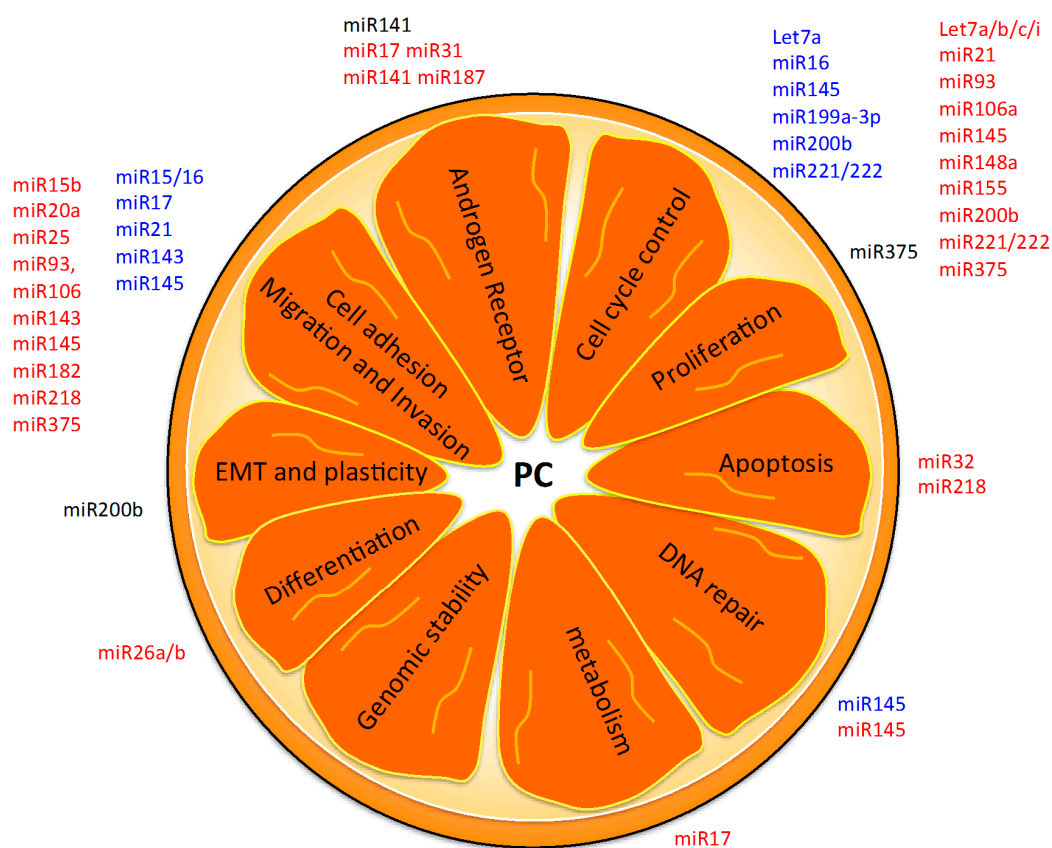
miR141
miR17 miR31
miR141 miR187

Let7a
miR16
miR145
miR199a-3p
miR200b
miR221/222

Let7a/b/c/i
miR21
miR93
miR106a
miR145
miR148a
miR155
miR200b
miR221/222
miR375

miR375

miR15b
miR20a
miR25
miR93,
miR106
miR143
miR145
miR182
miR218
miR375

miR15/16
miR17
miR21
miR143
miR145

Androgen Receptor

Cell cycle control

Cell adhesion
Migration and Invasion

Proliferation

Apoptosis

miR32
miR218

EMT and plasticity

PC

miR200b

Differentiation

DNA repair

Genomic stability

metabolism

miR26a/b

miR145
miR145

miR17